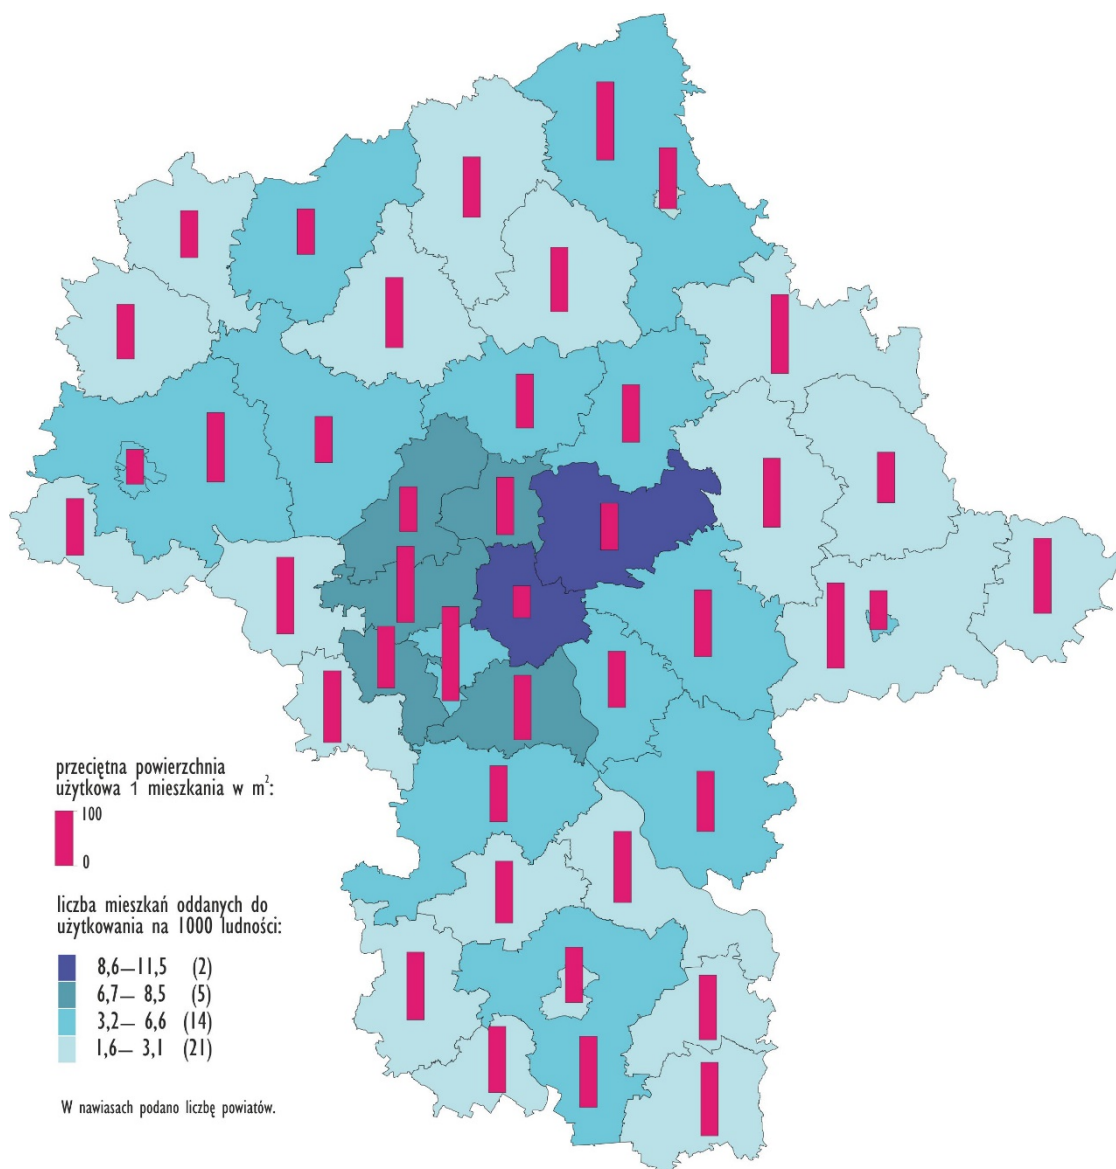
przeciętna powierzchnia użytkowa 1 mieszkania w m$^2$:

100

0

liczba mieszkań oddanych do użytkowania na 1000 ludności:

8,6—11,5 (2)
6,7— 8,5 (5)
3,2— 6,6 (14)
1,6— 3,1 (21)

W nawiasach podano liczbę powiatów.